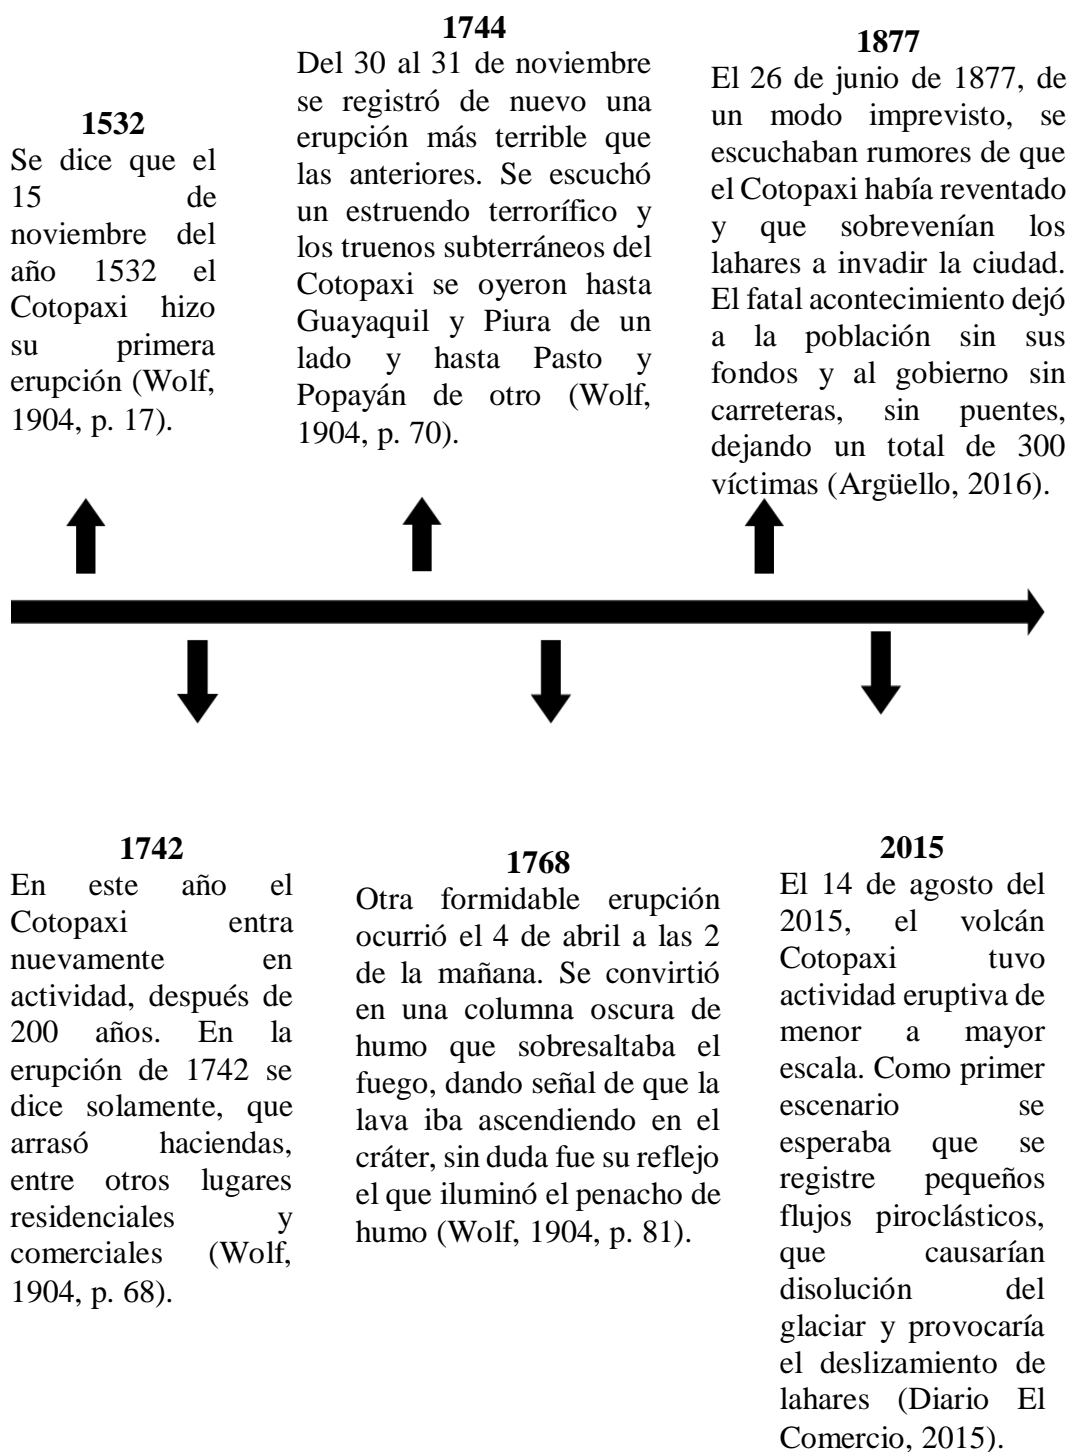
**1532**
Se dice que el 15 de noviembre del año 1532 el Cotopaxi hizo su primera erupción (Wolf, 1904, p. 17).

**1744**
Del 30 al 31 de noviembre se registró de nuevo una erupción más terrible que las anteriores. Se escuchó un estruendo terrorífico y los truenos subterráneos del Cotopaxi se oyeron hasta Guayaquil y Piura de un lado y hasta Pasto y Popayán de otro (Wolf, 1904, p. 70).

**1877**
El 26 de junio de 1877, de un modo imprevisto, se escuchaban rumores de que el Cotopaxi había reventado y que sobrevenían los lahares a invadir la ciudad. El fatal acontecimiento dejó a la población sin sus fondos y al gobierno sin carreteras, sin puentes, dejando un total de 300 víctimas (Argüello, 2016).

**1742**
En este año el Cotopaxi entra nuevamente en actividad, después de 200 años. En la erupción de 1742 se dice solamente, que arrasó haciendas, entre otros lugares residenciales y comerciales (Wolf, 1904, p. 68).

**1768**
Otra formidable erupción ocurrió el 4 de abril a las 2 de la mañana. Se convirtió en una columna oscura de humo que sobresaltaba el fuego, dando señal de que la lava iba ascendiendo en el cráter, sin duda fue su reflejo el que iluminó el penacho de humo (Wolf, 1904, p. 81).

**2015**
El 14 de agosto del 2015, el volcán Cotopaxi tuvo actividad eruptiva de menor a mayor escala. Como primer escenario se esperaba que se registre pequeños flujos piroclásticos, que causarían disolución del glaciar y provocaría el deslizamiento de lahares (Diario El Comercio, 2015).